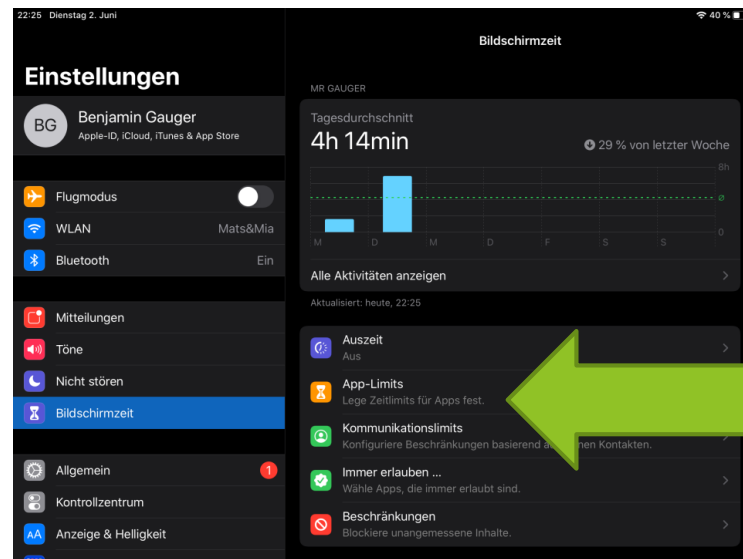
22:25 Dienstag 2. Juni
40 %

Einstellungen

BG
Benjamin Gauger
Apple-ID, iCloud, iTunes & App Store

Flugmodus
WLAN Mats&Mia
Bluetooth Ein

Mitteilungen
Töne
Nicht stören
Bildschirmzeit

Allgemein 1
Kontrollzentrum
AA Anzeige & Helligkeit

Bildschirmzeit

MR GAUGER

Tagesdurchschnitt
4h 14min
29 % von letzter Woche
8h
ø
0
M D M D F S S

Alle Aktivitäten anzeigen

Aktualisiert: heute, 22:25

Auszeit
Aus

App-Limits
Lege Zeitlimits für Apps fest.

Kommunikationslimits
Konfiguriere Beschränkungen basierend a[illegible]nen Kontakten.

Immer erlauben ...
Wähle Apps, die immer erlaubt sind.

Beschränkungen
Blockiere unangemessene Inhalte.